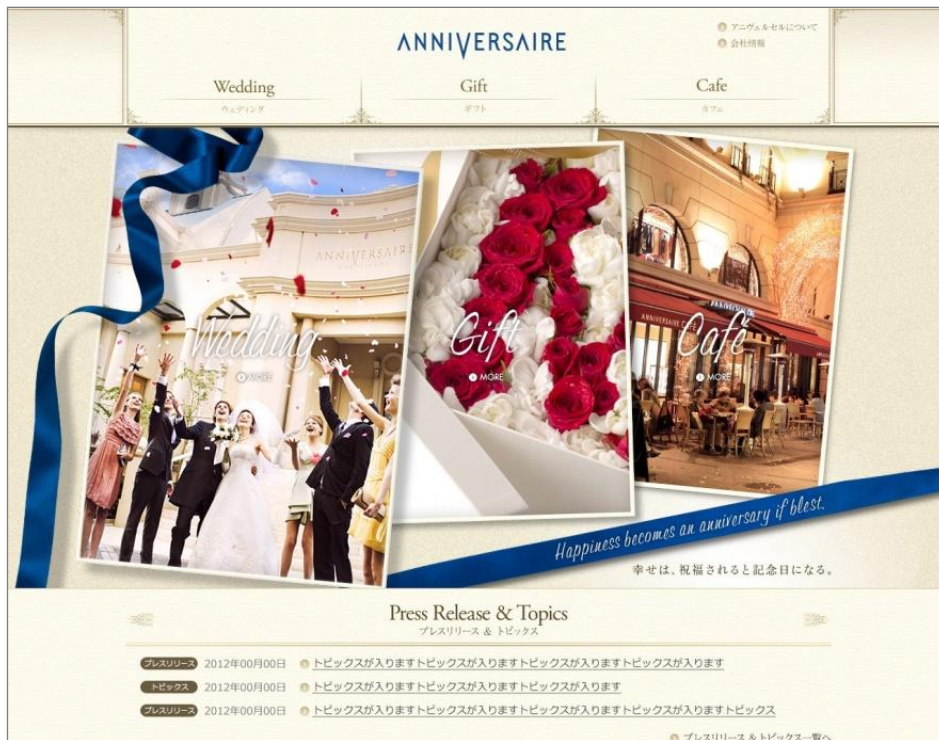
ANNIVERSAIRE

アニヴェルセルについて
会社情報

Wedding
ウェディング

Gift
ギフト

Cafe
カフェ

ANNIVERSAIRE

Wedding
MORE

Gift
MORE

Café
MORE

Happiness becomes an anniversary if blest.

幸せは、祝福されると記念日になる。

Press Release & Topics
プレスリリース & トピックス

プレスリリース 2012年00月00日 トピックスが入りますトピックスが入りますトピックスが入りますトピックスが入ります

トピックス 2012年00月00日 トピックスが入りますトピックスが入りますトピックスが入ります

プレスリリース 2012年00月00日 トピックスが入りますトピックスが入りますトピックスが入りますトピックスが入りますトピックス

プレスリリース & トピックス一覧へ